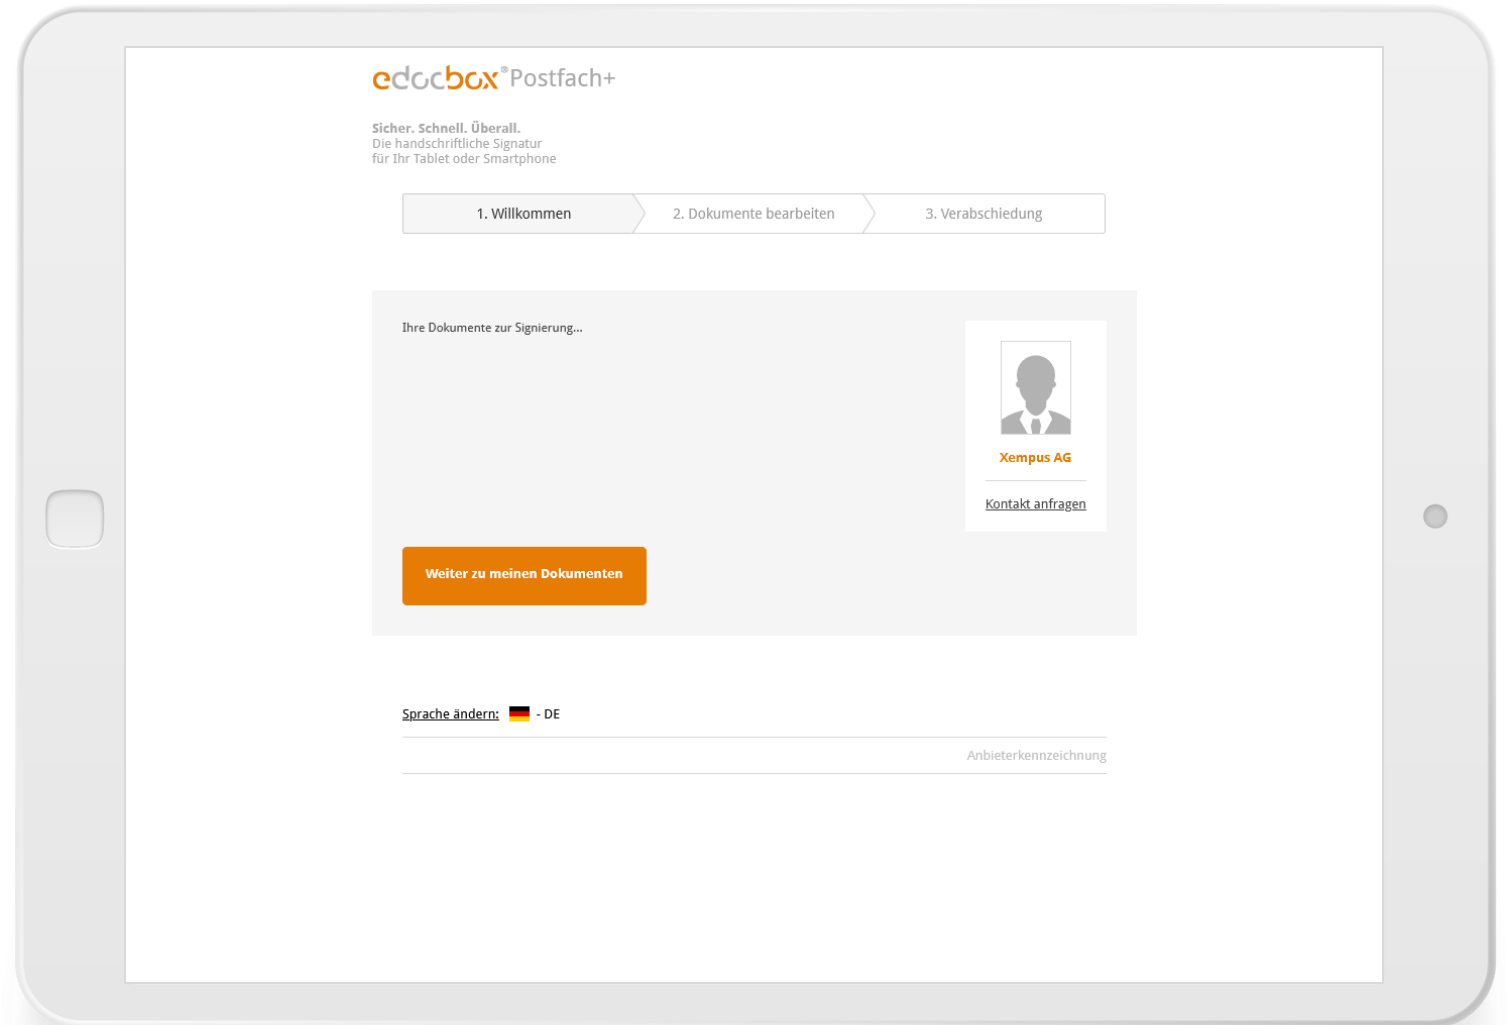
edocbox® Postfach+

Sicher. Schnell. Überall.
Die handschriftliche Signatur für Ihr Tablet oder Smartphone

1. Willkommen
2. Dokumente bearbeiten
3. Verabschiedung

Ihre Dokumente zur Signierung...

Xempus AG

Kontakt anfragen

Weiter zu meinen Dokumenten

Sprache ändern: - DE

Anbieterkennzeichnung